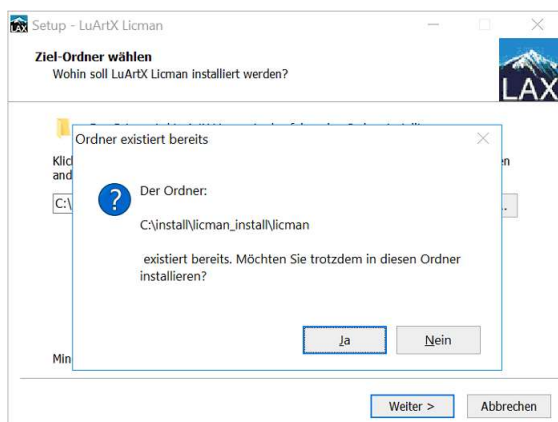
Setup - LuArtX Licman

Ziel-Ordner wählen
Wohin soll LuArtX Licman installiert werden?

LAX

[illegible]

Klic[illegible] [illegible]n
and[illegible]

C:\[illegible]

Min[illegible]

Ordner existiert bereits

Der Ordner:

C:\install\licman_install\licman

existiert bereits. Möchten Sie trotzdem in diesen Ordner installieren?

Ja

Nein

Weiter >

Abbrechen